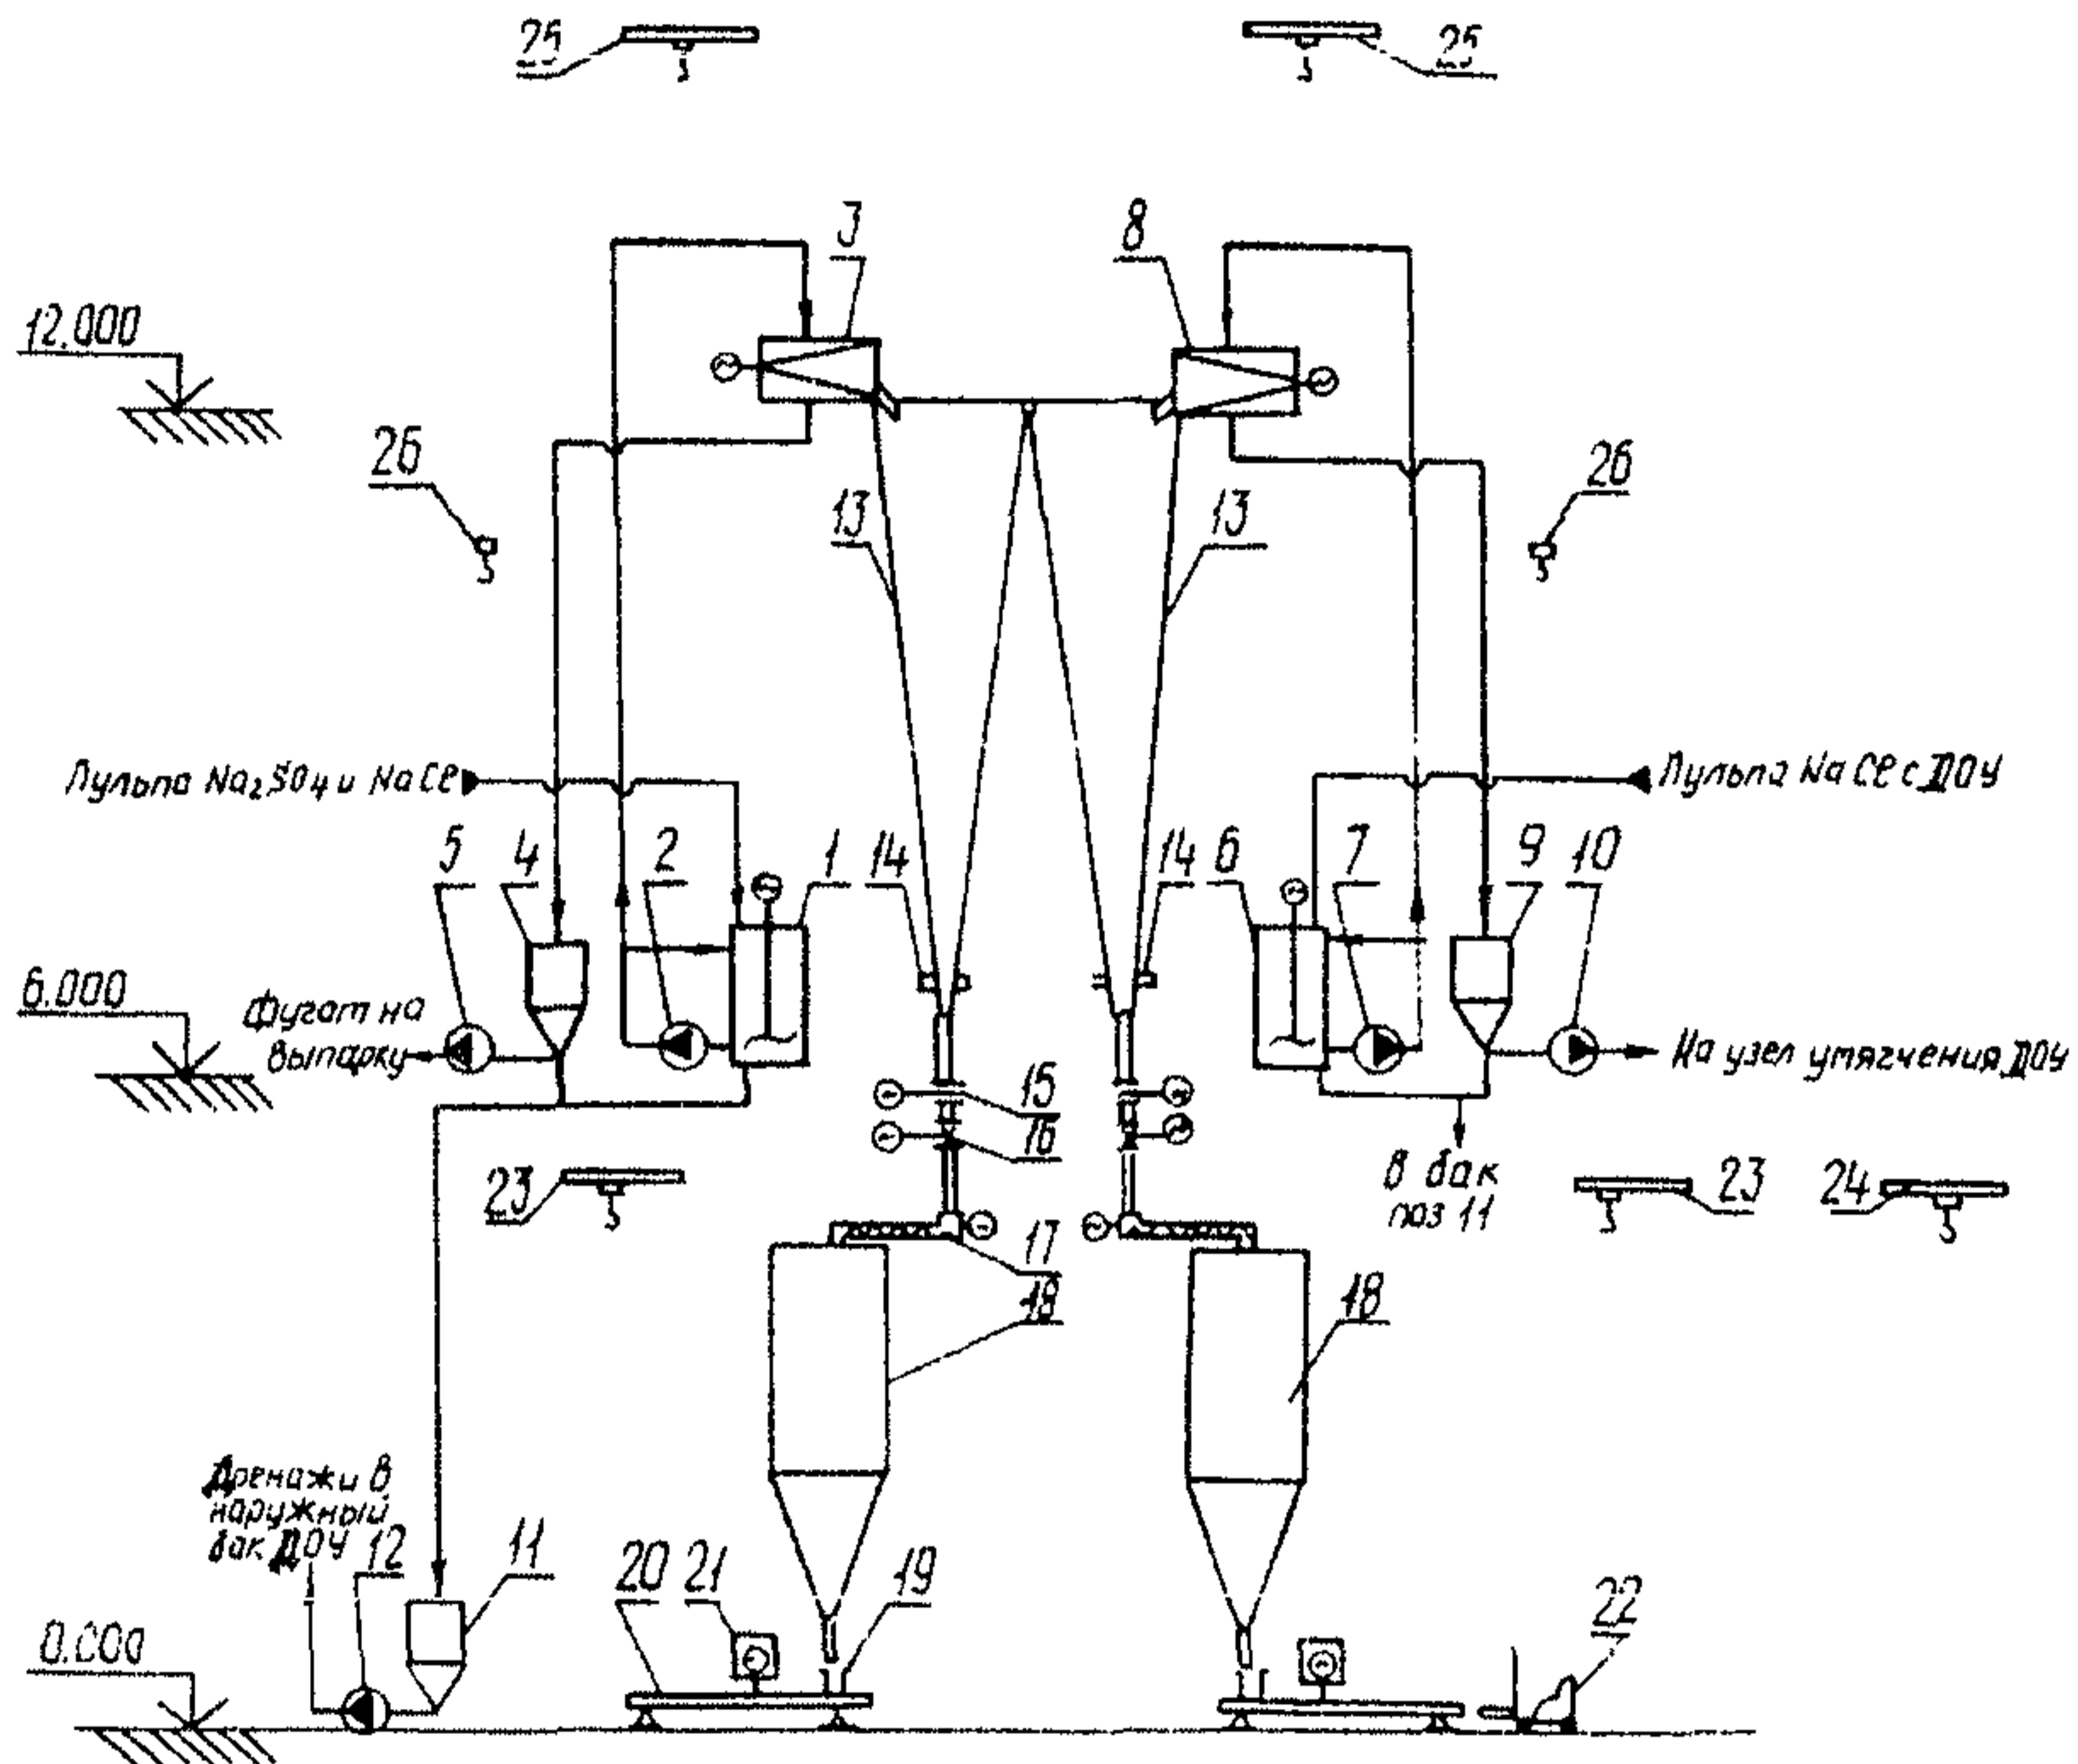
25
25
12.000
3
8
26
26
13
13
Пульпа $Na_2SO_4$ и NaCl
Пульпа NaCl с ДОУ
5
4
2
1
14
14
6
7
9
10
6.000
Фугат на выпарку
На узел упягчения ДОУ
15
16
В бак поз 11
23
23
24
17
18
18
Дренажи в наружный бак ДОУ
12
11
20
21
19
22
0.000